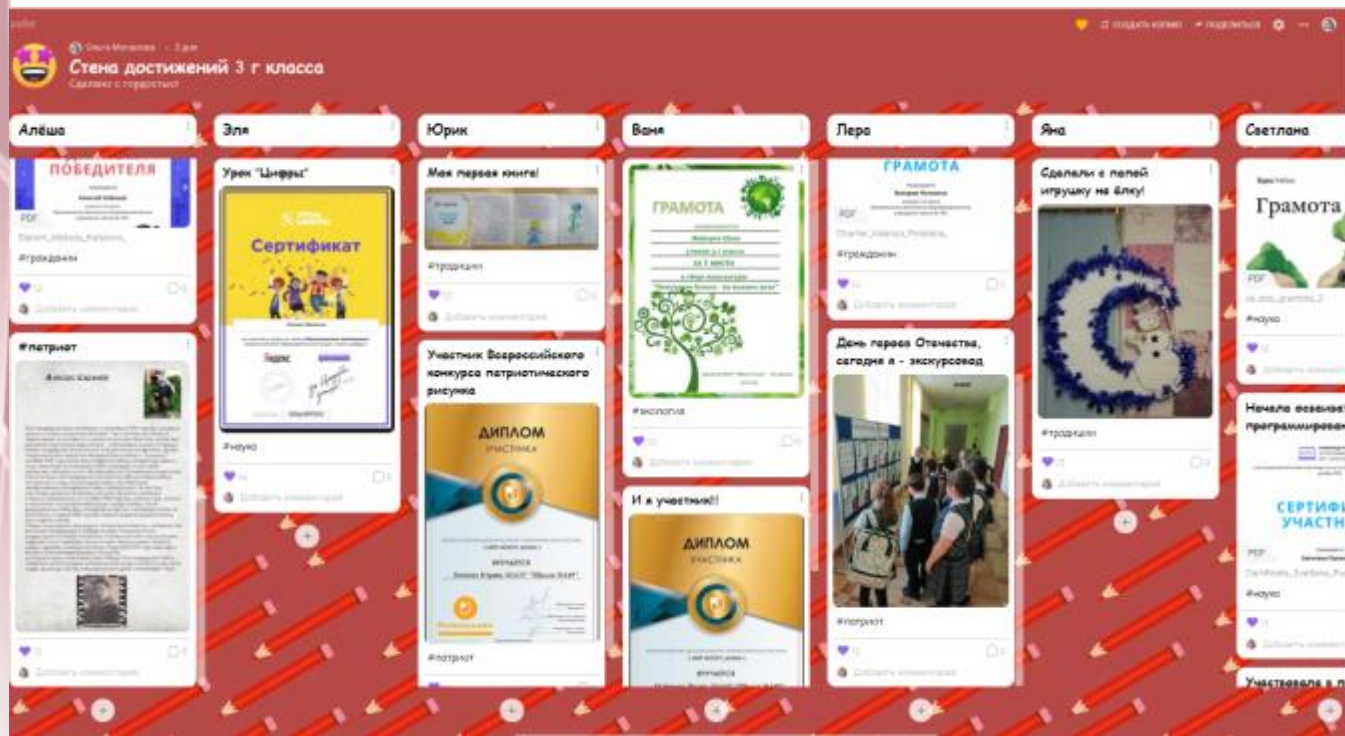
padlet

Ольга Матвеева • 3 дня

Стена достижений 3 г класса

Сделано с гордостью!

создать копию • поделиться

Алёша

ПОБЕДИТЕЛЯ

PDF

#гражданин

Добавить комментарий

#патриот

Добавить комментарий

Эля

Урок "Цифры"

Сертификат

#наука

Добавить комментарий

Юрик

Моя первая книга!

#традиции

Добавить комментарий

Участник Всероссийского конкурса патриотического рисунка

ДИПЛОМ

УЧАСТНИКА

ВРУЧАЕТСЯ

#патриот

Ваня

ГРАМОТА

#экология

Добавить комментарий

И я участник!!

ДИПЛОМ

УЧАСТНИКА

ВРУЧАЕТСЯ

Лера

ГРАМОТА

PDF

#гражданин

Добавить комментарий

День героев Отечества, сегодня я - экскурсовод

#патриот

Добавить комментарий

Яна

Сделали с папой игрушку на ёлку!

#традиции

Добавить комментарий

Светлана

Грамота

PDF

#наука

Добавить комментарий

Начала осваивать программирован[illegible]

СЕРТИФ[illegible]

УЧАСТН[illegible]

PDF

#наука

Добавить комментарий

Участвовала в п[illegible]